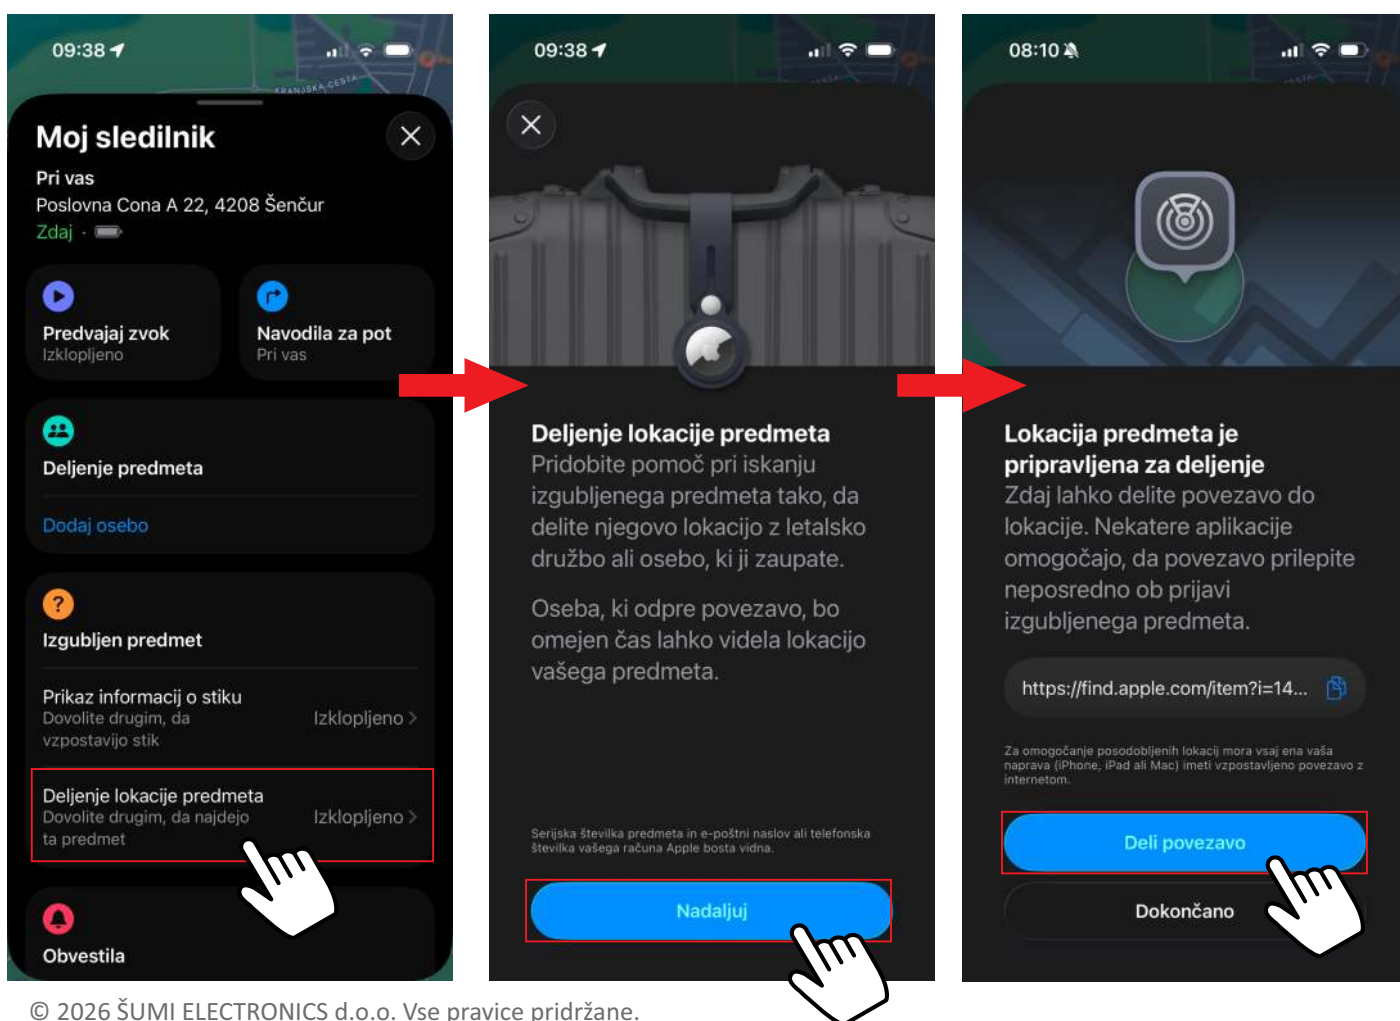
09:38

Moj sledilnik

Pri vas
Poslovna Cona A 22, 4208 Šenčur
Zdaj ·

Predvajaj zvok
Izklopljeno

Navodila za pot
Pri vas

Deljenje predmeta

Dodaj osebo

Izgubljen predmet

Prikaz informacij o stiku
Dovolite drugim, da vzpostavijo stik
Izklopljeno

Deljenje lokacije predmeta
Dovolite drugim, da najdejo ta predmet
Izklopljeno

Obvestila

09:38

Deljenje lokacije predmeta
Pridobite pomoč pri iskanju izgubljenega predmeta tako, da delite njegovo lokacijo z letalsko družbo ali osebo, ki ji zaupate.

Oseba, ki odpre povezavo, bo omejen čas lahko videla lokacijo vašega predmeta.

Serijska številka predmeta in e-poštni naslov ali telefonska številka vašega računa Apple bosta vidna.

Nadaljuj

08:10

Lokacija predmeta je pripravljena za deljenje
Zdaj lahko delite povezavo do lokacije. Nekatere aplikacije omogočajo, da povezavo prilepite neposredno ob prijavi izgubljenega predmeta.

https://find.apple.com/item?i=14...

Za omogočanje posodobljenih lokacij mora vsaj ena vaša naprava (iPhone, iPad ali Mac) imeti vzpostavljeno povezavo z internetom.

Deli povezavo

Dokončano

© 2026 ŠUMI ELECTRONICS d.o.o. Vse pravice pridržane.